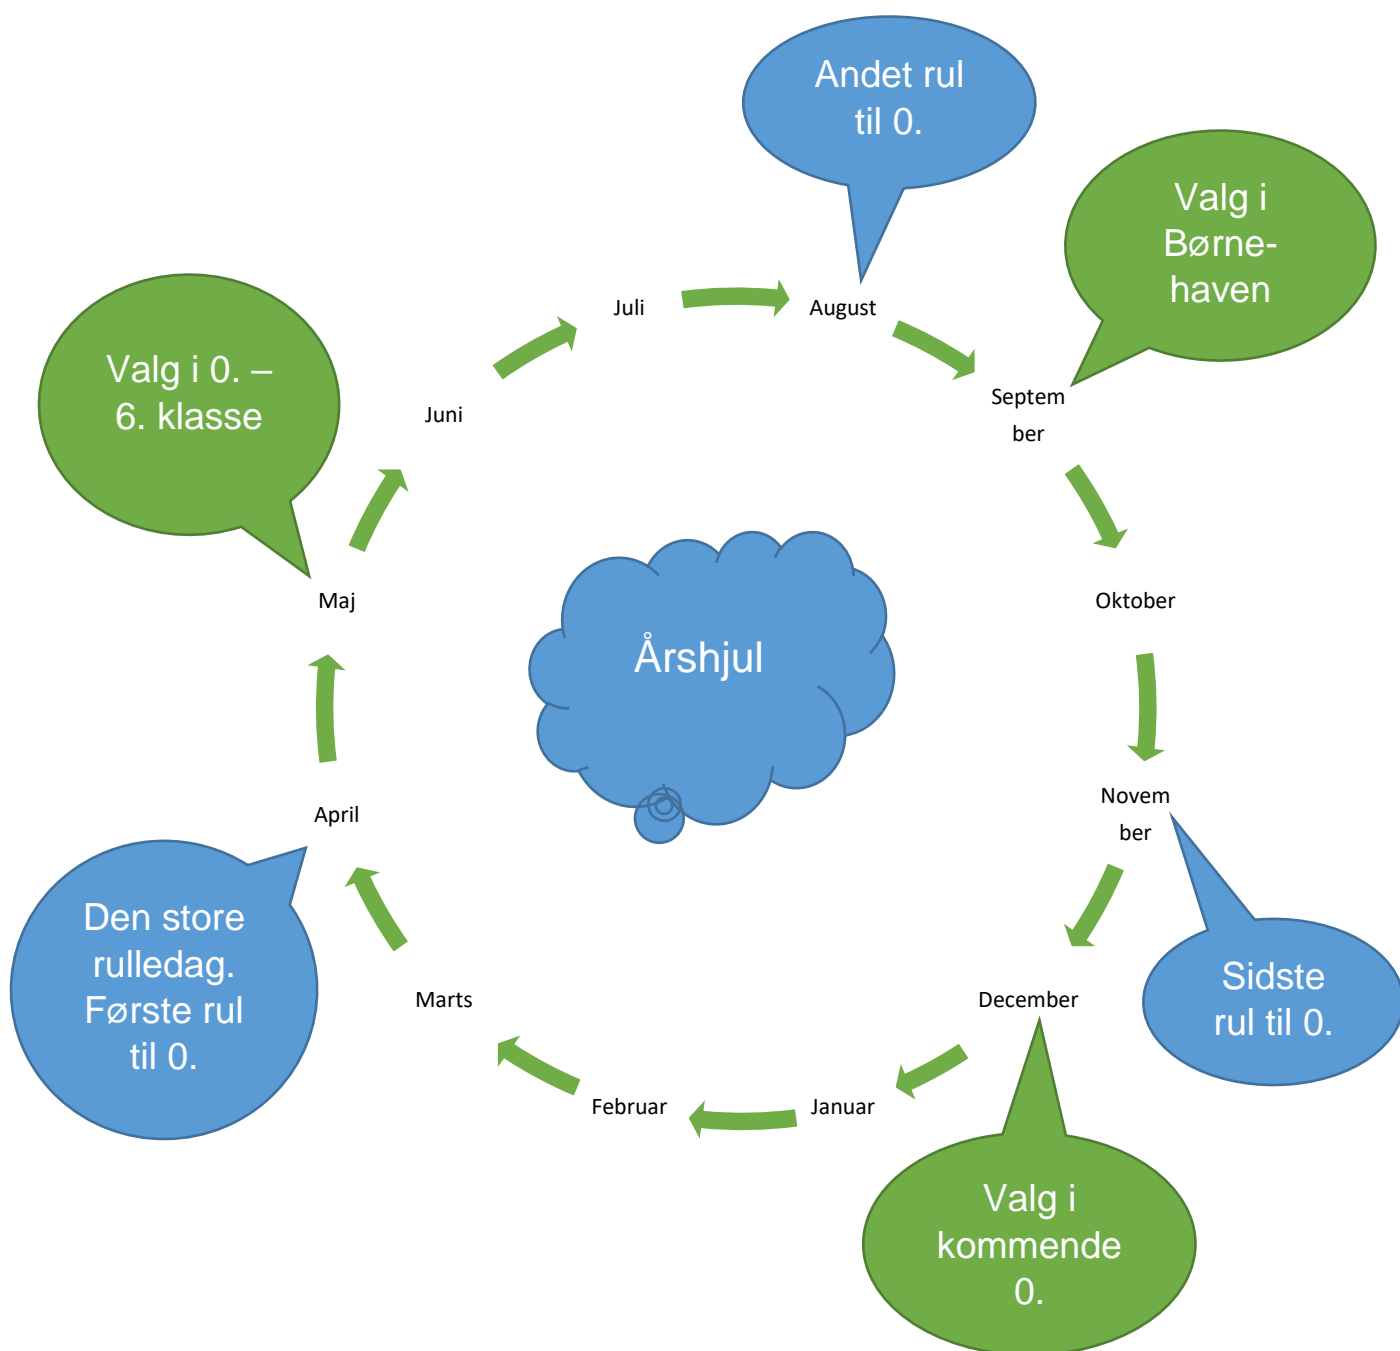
Andet rul til 0.

Valg i Børnehaven

Valg i 0. – 6. klasse

Juli

August

Juni

September

Oktober

Maj

Årshjul

November

April

Den store rulledag. Første rul til 0.

Sidste rul til 0.

Marts

December

Februar

Januar

Valg i kommende 0.